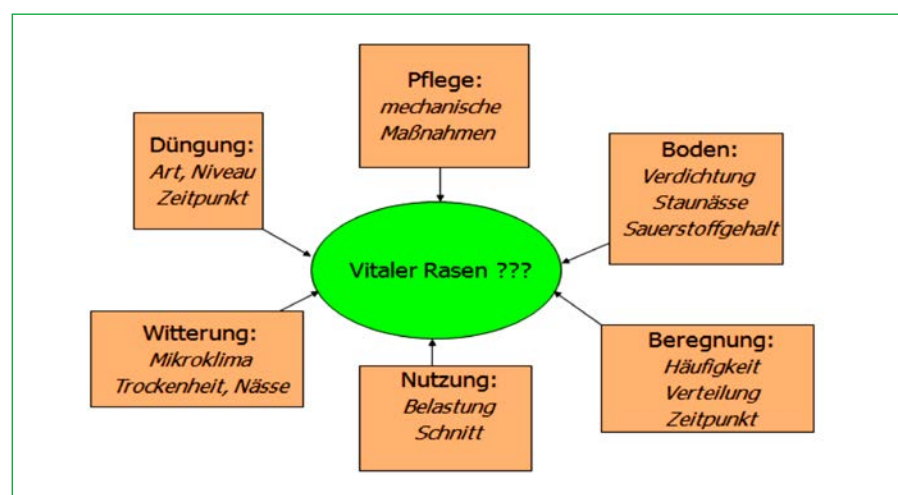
Pflege:
*mechanische Maßnahmen*

Düngung:
*Art, Niveau Zeitpunkt*

Boden:
*Verdichtung Staunässe Sauerstoffgehalt*

Vitaler Rasen ???

Witterung:
*Mikroklima Trockenheit, Nässe*

Nutzung:
*Belastung Schnitt*

Beregnung:
*Häufigkeit Verteilung Zeitpunkt*